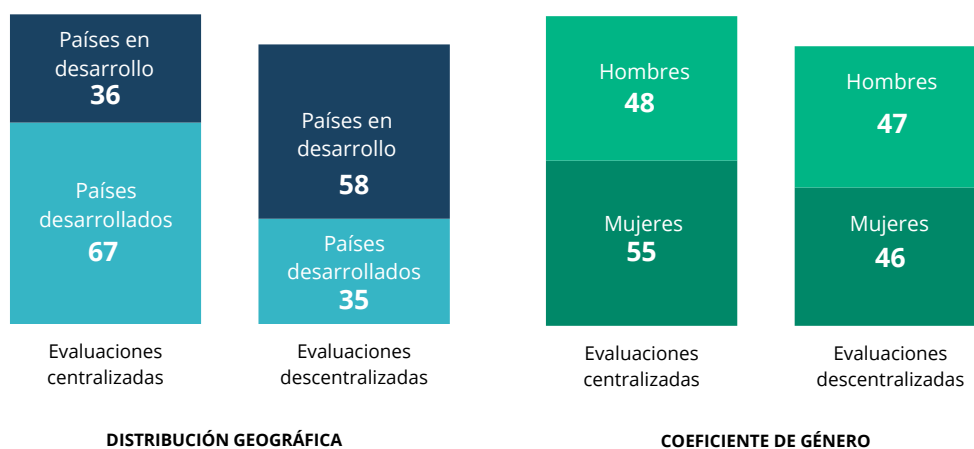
Países en desarrollo
36

Países desarrollados
67

Evaluaciones centralizadas

Países en desarrollo
58

Países desarrollados
35

Evaluaciones descentralizadas

DISTRIBUCIÓN GEOGRÁFICA

Hombres
48

Mujeres
55

Evaluaciones centralizadas

Hombres
47

Mujeres
46

Evaluaciones descentralizadas

COEFICIENTE DE GÉNERO